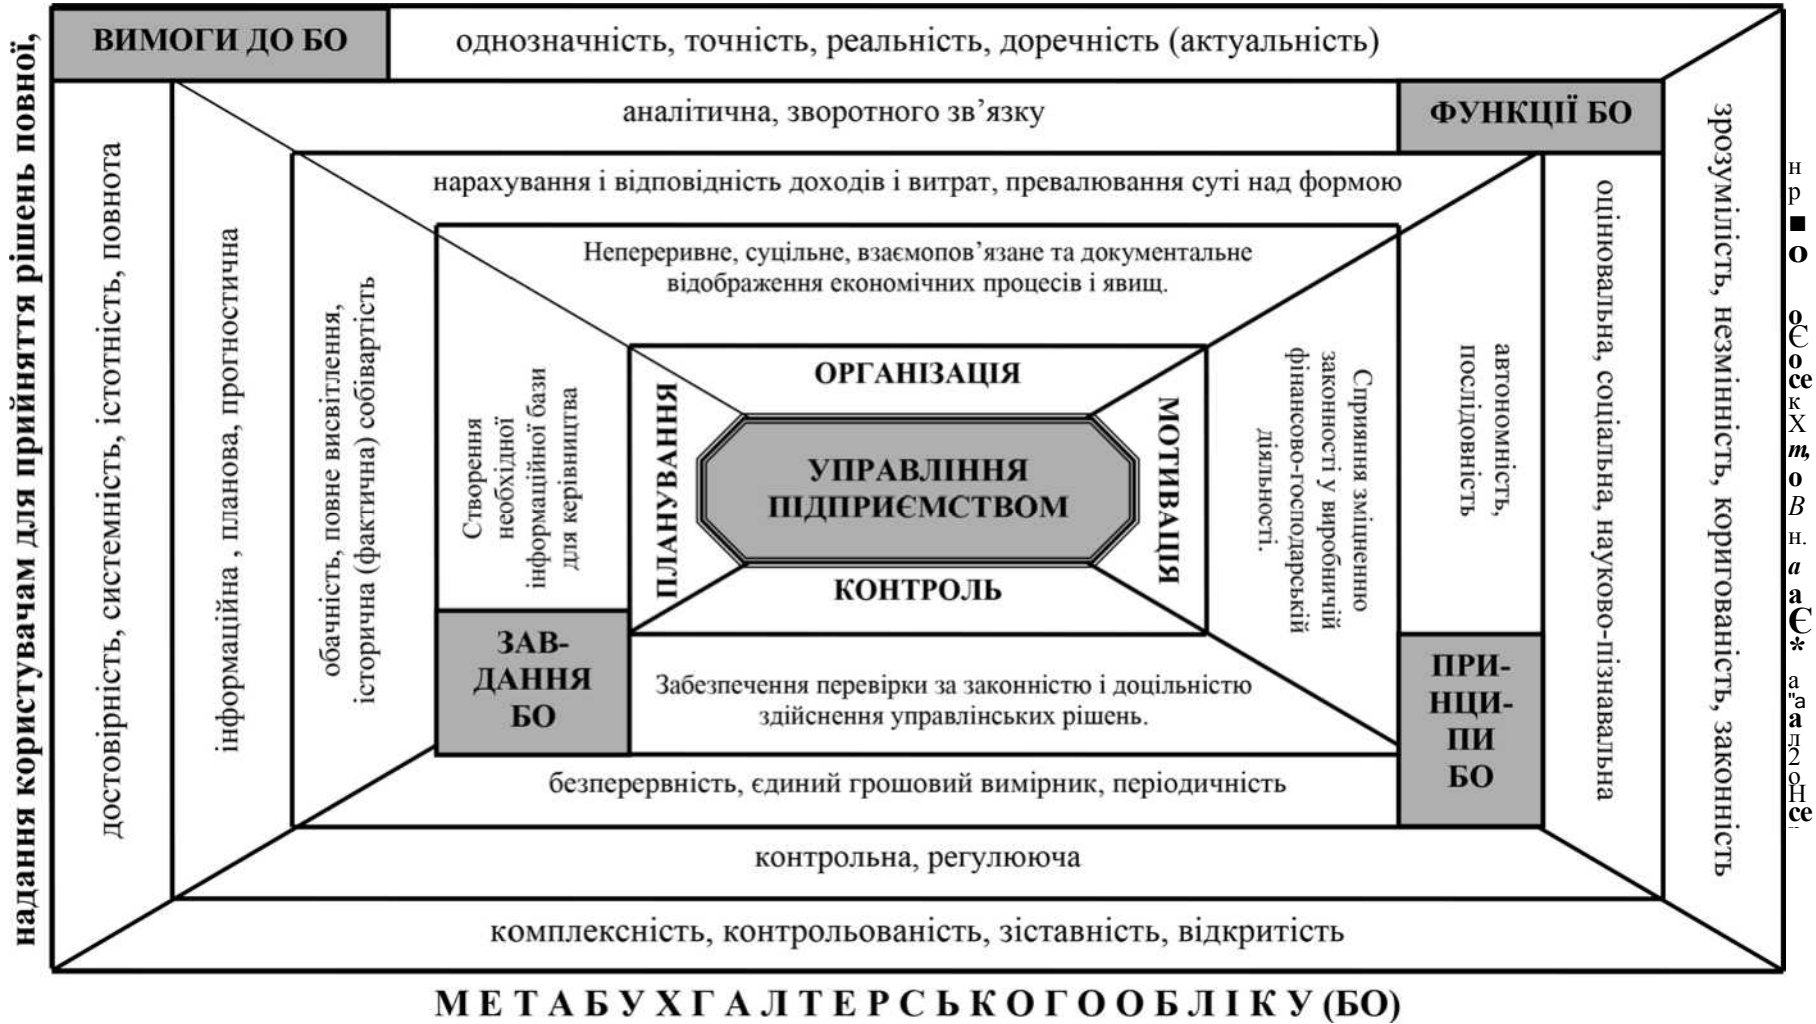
надання користувачам для прийняття рішень повної,

ВИМОГИ ДО БО

однозначність, точність, реальність, доречність (актуальність)

аналітична, зворотного зв'язку

ФУНКЦІЇ БО

зрозумілість, незмінність, коригованість, законність

нарахування і відповідність доходів і витрат, превалювання суті над формою

достовірність, системність, істотність, повнота

інформаційна , планова, прогностична

обачність, повне висвітлення, історична (фактична) собівартість

Неперервне, суцільне, взаємопов'язане та документальне відображення економічних процесів і явищ.

Створення необхідної інформаційної бази для керівництва

ОРГАНІЗАЦІЯ

ПЛАНУВАННЯ

УПРАВЛІННЯ ПІДПРИЄМСТВОМ

МОТИВАЦІЯ

КОНТРОЛЬ

Сприяння зміцненню законності у виробничій фінансово-господарській діяльності.

автономність, послідовність

оціновальна, соціальна, науково-пізнавальна

ЗАВ-ДАННЯ БО

Забезпечення перевірки за законністю і доцільністю здійснення управлінських рішень.

ПРИ-НЦИ-ПИ БО

безперервність, єдиний грошовий вимірник, періодичність

контрольна, регулююча

комплексність, контрольованість, зіставність, відкритість

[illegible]

МЕТАБУХГАЛТЕРСЬКОГООБЛІКУ(БО)